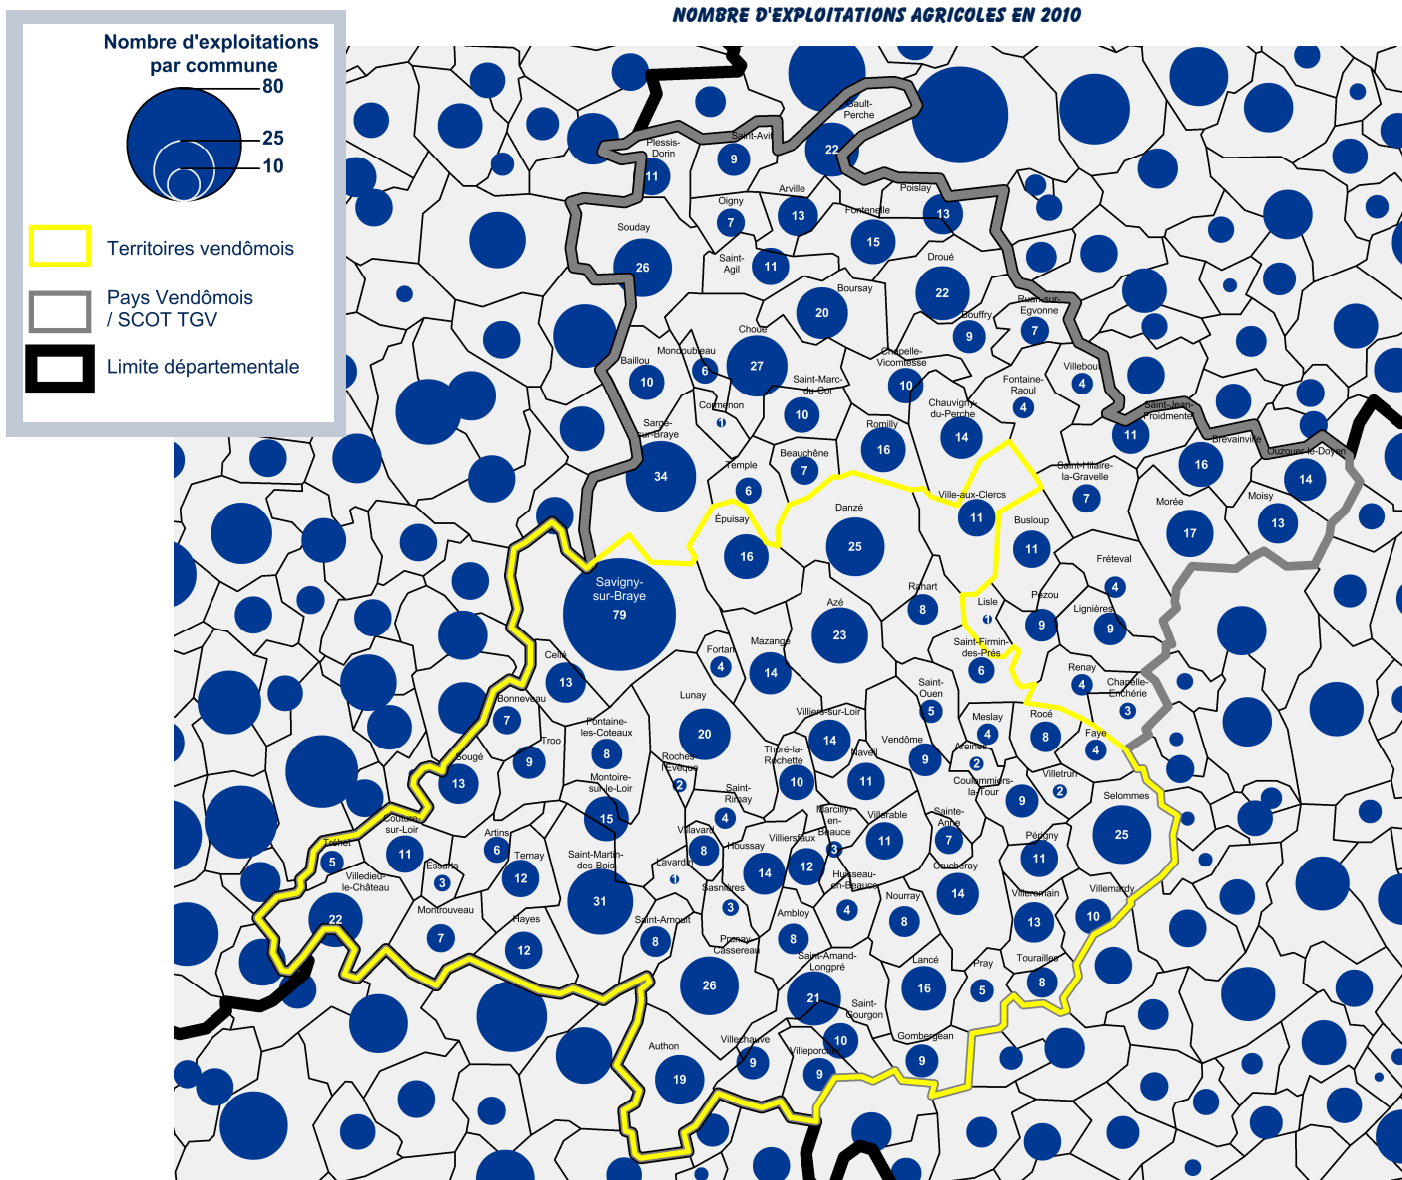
NOMBRE D'EXPLOITATIONS AGRICOLES EN 2010

Nombre d'exploitations par commune
80
25
10

Territoires vendômois

Pays Vendômois / SCOT TGV

Limite départementale

Plessis-Dorin 11
Saint-Avit 9
Gault-Perche 22
Arville 13
Oigny 7
Souday 26
Saint-Agil 11
Fontenelle 15
Poislay 13
Droué 22
Boursay 20
Choue 27
Mondoubleau 6
Baillou 10
Cormenon 1
Saint-Marc-du-Cor 10
Chapelle-Vicomtesse 10
Bouffry 9
Ruan-sur-Egvonne 7
Fontaine-Raoul 4
Villebout 4
Saint-Jean-Froidmentel 11
Brévainville
Ouzouer-le-Doyen 14
Sargé-sur-Braye 34
Romilly 16
Chauvigny-du-Perche 14
Beauchêne 7
Temple 6
Saint-Hilaire-la-Gravelle 7
16
Morée 17
Moisy 13
Épuisay 16
Danzé 25
Ville-aux-Clercs 11
Busloup 11
Fréteval 4
Savigny-sur-Braye 79
Rahart 8
Lisle 1
Pezou 9
Lignières 9
Azé 23
Fortan 4
Mazangé 14
Saint-Firmin-des-Prés 6
Renay 4
Chapelle-Enchérie 3
Cellé 13
Lunay 20
Saint-Ouen 5
Bonneveau 7
Fontaine-les-Coteaux 8
Troo 9
Villiers-sur-Loir 14
Vendôme 9
Meslay 4
Rocé 8
Faye 4
Areines 2
Sougé 13
Roches-l'Évêque 2
Thoré-la-Rochette 10
Naveil 11
Coulommiers-la-Tour 9
Villetrun 2
Selommes 25
Montoire-sur-le-Loir 15
Saint-Rimay 4
Marcilly-en-Beauce 3
Villerable 11
Sainte-Anne 7
Péronne 11
Couture-sur-Loir 11
Artins 6
Villavard 8
Houssay
Villiersfaux 12
Tréhet 5
Ternay 12
Saint-Martin-des-Bois 31
Lavardin 1
14
Huisseau-en-Beauce 4
Crucheray 14
Villeromain 13
Villemardy 10
Villedieu-le-Château 22
Essarts 3
Sasnières 3
Nourray 8
Montrouveau 7
Hayes 12
Saint-Arnoult 8
Ambloy 8
Prunay-Cassereau 8
Saint-Amand-Longpré 21
Lancé 16
Pray 5
Tourailles 8
26
Saint-Gourgon 10
Authon 19
Villechauve 9
Villeporcher 9
Gombergean 9